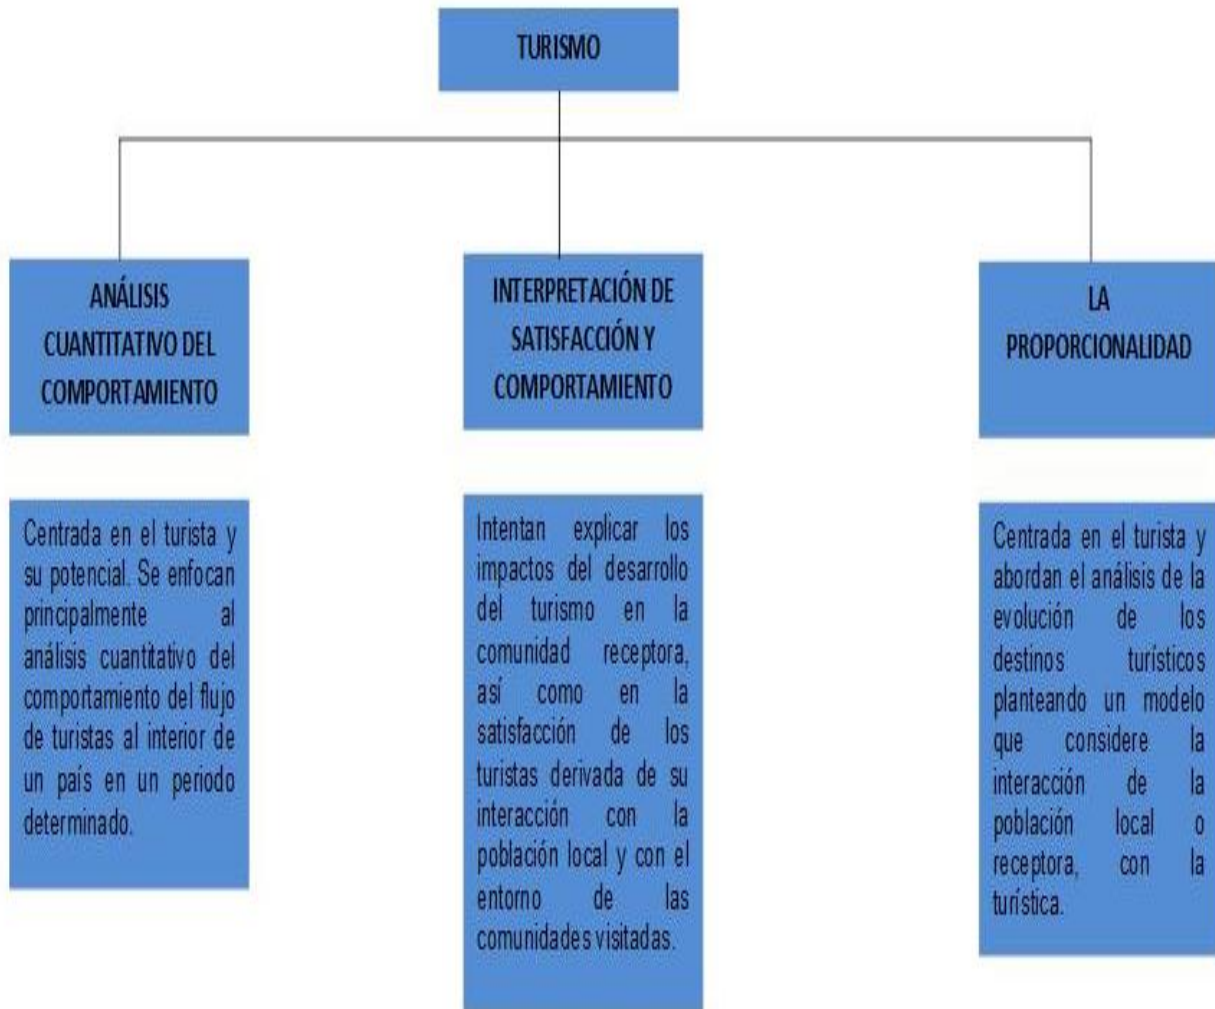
TURISMO

ANÁLISIS CUANTITATIVO DEL COMPORTAMIENTO

INTERPRETACIÓN DE SATISFACCIÓN Y COMPORTAMIENTO

LA PROPORCIONALIDAD

Centrada en el turista y su potencial. Se enfocan principalmente al análisis cuantitativo del comportamiento del flujo de turistas al interior de un país en un periodo determinado.

Intentan explicar los impactos del desarrollo del turismo en la comunidad receptora, así como en la satisfacción de los turistas derivada de su interacción con la población local y con el entorno de las comunidades visitadas.

Centrada en el turista y abordan el análisis de la evolución de los destinos turísticos planteando un modelo que considere la interacción de la población local o receptora, con la turística.